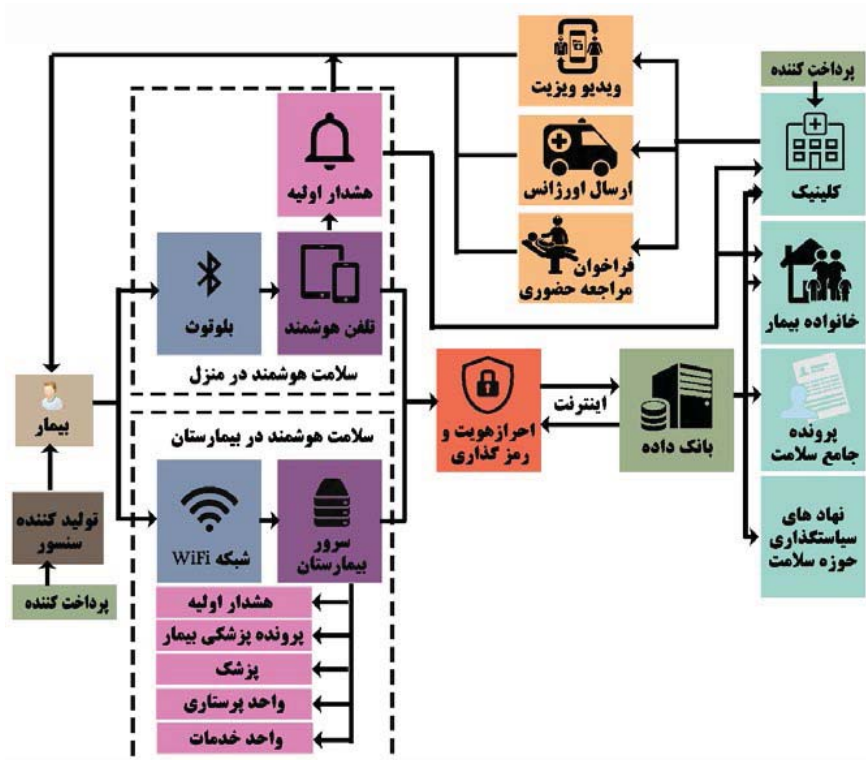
ویدیو ویزیت
ارسال اورژانس
فراخوان مراجعه حضوری
پرداخت کننده
کلینیک
خانواده بیمار
پرونده جامع سلامت
نهاد های سیاستگذاری حوزه سلامت
هشدار اولیه
بلوتوث
تلفن هوشمند
سلامت هوشمند در منزل
بیمار
تولید کننده سنسور
پرداخت کننده
سلامت هوشمند در بیمارستان
شبکه WiFi
سرور بیمارستان
احرازهویت و رمز گذاری
اینترنت
بانک داده
هشدار اولیه
پرونده پزشکی بیمار
پزشک
واحد پرستاری
واحد خدمات